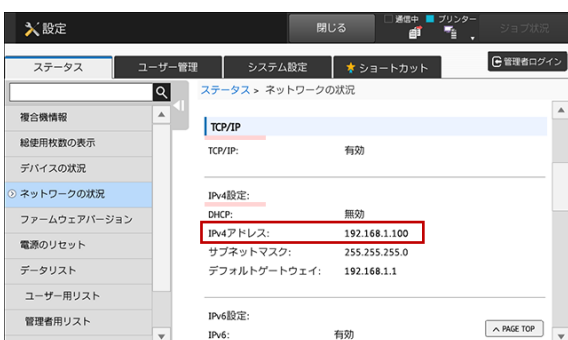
設定

閉じる

通信中 プリンター

ジョブ状況

ステータス

ユーザー管理

システム設定

ショートカット

管理者ログイン

ステータス > ネットワークの状況

複合機情報

総使用枚数の表示

デバイスの状況

ネットワークの状況

ファームウェアバージョン

電源のリセット

データリスト

ユーザー用リスト

管理者用リスト

TCP/IP

| | |
|---|---|
| TCP/IP: | 有効 |

IPv4設定:

| | |
|---|---|
| DHCP: | 無効 |
| IPv4アドレス: | 192.168.1.100 |
| サブネットマスク: | 255.255.255.0 |
| デフォルトゲートウェイ: | 192.168.1.1 |

IPv6設定:

| | |
|---|---|
| IPv6: | 有効 |

PAGE TOP